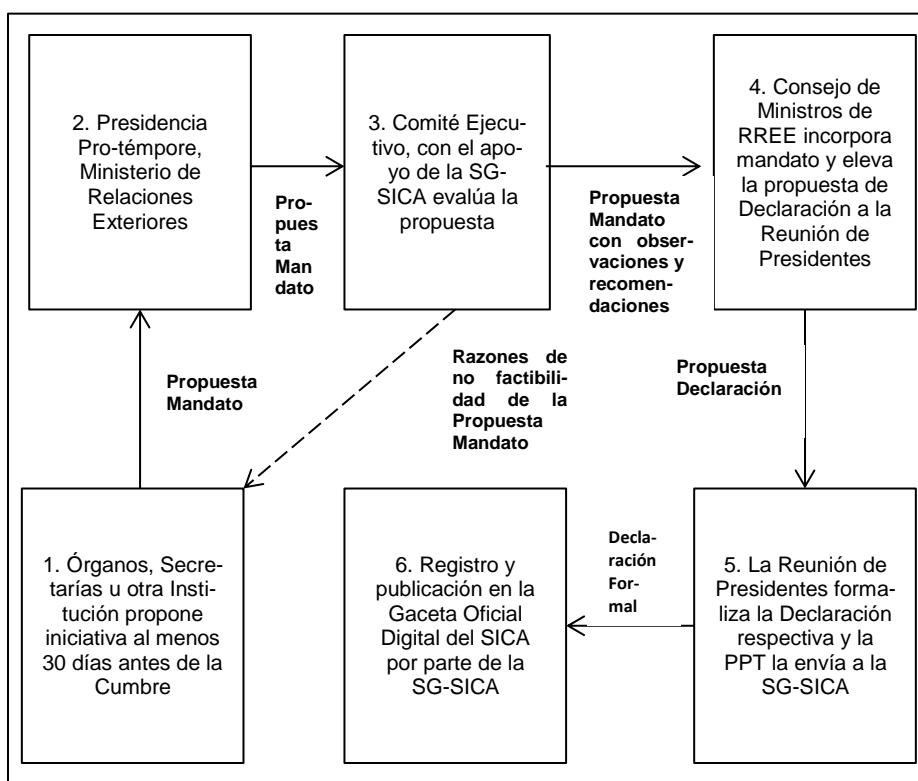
2. Presidencia Pro-témpore, Ministerio de Relaciones Exteriores

Propuesta Mandato

3. Comité Ejecutivo, con el apoyo de la SG-SICA evalúa la propuesta

Propuesta Mandato con observaciones y recomendaciones

4. Consejo de Ministros de RREE incorpora mandato y eleva la propuesta de Declaración a la Reunión de Presidentes

Propuesta Mandato

Razones de no factibilidad de la Propuesta Mandato

Propuesta Declaración

1. Órganos, Secretarías u otra Institución propone iniciativa al menos 30 días antes de la Cumbre

6. Registro y publicación en la Gaceta Oficial Digital del SICA por parte de la SG-SICA

Declaración Formal

5. La Reunión de Presidentes formaliza la Declaración respectiva y la PPT la envía a la SG-SICA